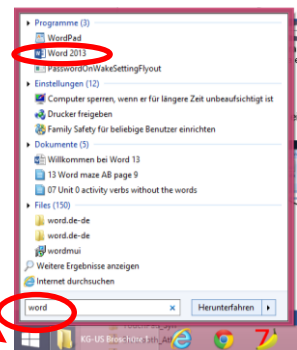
Programme (3)
WordPad
Word 2013
PasswordOnWakeSettingFlyout
Einstellungen (12)
Computer sperren, wenn er für längere Zeit unbeaufsichtigt ist
Drucker freigeben
Family Safety für beliebige Benutzer einrichten
Dokumente (5)
Willkommen bei Word 13
13 Word maze AB page 9
07 Unit 0 activity verbs without the words
Files (150)
word.de-de
word.de-de
wordmui
Weitere Ergebnisse anzeigen
Internet durchsuchen
word
×
Herunterfahren
KG-US Broschüre 1